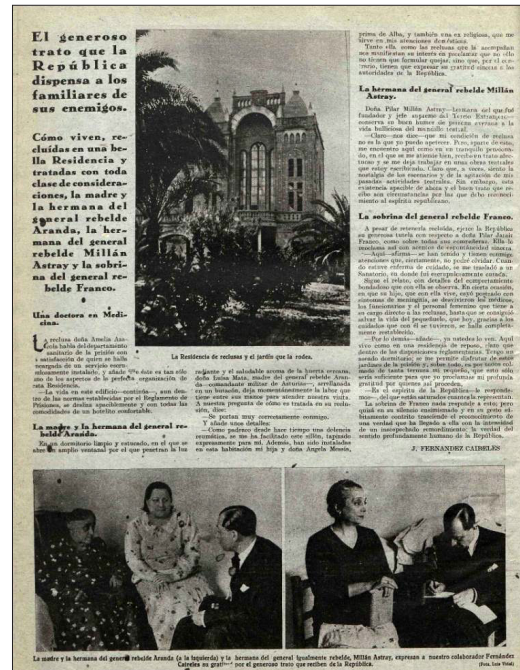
El generoso trato que la República dispensa a los familiares de sus enemigos.

Cómo viven, recluídas en una bella Residencia y tratadas con toda clase de consideraciones, la madre y la hermana del general rebelde Aranda, la hermana del general rebelde Millán Astray y la sobrina del general rebelde Franco.

Una doctora en Medicina.

La reclusa doña Amelia Asensio habla del departamento sanitario de la prisión con la satisfacción de quien se halla encargada de un servicio convenientemente instalado, y añade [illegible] es uno de los aspectos de la perfecta organización de esta Residencia.

—La vida en este edificio—continúa—, aun dentro de las normas establecidas por el Reglamento de Prisiones, se desliza apaciblemente y con todas las comodidades de un hotelito confortable.

La madre y la hermana del general rebelde Aranda.

En un dormitorio limpio y soleado, en el que se abre un amplio ventanal por el que penetran la luz

La Residencia de reclusas y el jardín que la rodea.

radiante y el saludable aroma de la huerta cercana, doña Luisa Mata, madre del general rebelde Aranda—comandante militar de Asturias—, arrellanada en un butacón, deja momentáneamente la labor que tiene entre sus manos para atender nuestra visita. A nuestra pregunta de cómo se trata en su reclusión, dice:

—Se portan muy correctamente conmigo.

Y añade unos detalles:

—Como padezco desde hace tiempo una dolencia reumática, se me ha facilitado este sillón, tapizado expresamente para mí. Además, han sido instaladas en esta habitación mi hija y doña Angela Mesías,

prima de Alba, y también una ex religiosa, que me sirve en mis ocupaciones domésticas.

Tanto ella como las reclusas que le acompañan nos manifiestan su interés en proclamar que no sólo no tienen que formular queja alguna, sino que, por el contrario, tienen que expresar su gratitud sincera a las autoridades de la República.

La hermana del general rebelde Millán Astray.

Doña Pilar Millán Astray—hermana del que fué fundador y jefe supremo del Tercio Extranjero—conserva en buen humor su pronta curiosa a la vida bulliciosa del mundillo teatral.

—Claro—nos dice—que mi condición de reclusa no es la que yo puedo apetecer. Pero, aparte de esto, me encuentro aquí como en un tranquilo retiro, en el que se me atiende bien, y el único trato adecuado y se me deja trabajar en una obra teatral que estoy escribiendo. Claro que, a veces, siento la nostalgia de los escenarios y de la agitación de mis pasadas actividades teatrales. Sin embargo, esta existencia apacible de ahora y el buen trato que recibo son circunstancias por las que debo reconocimiento al espíritu republicano.

La sobrina del general rebelde Franco.

A pesar de referencia nefanda, ya que la República es generosa también con respecto a doña Pilar Jaspe Franco, como sobre todas sus compañeras. Ella lo proclama así con acento de espontaneidad sincera.

—Aquí—afirma—se han tenido y tienen conmigo atenciones que, ciertamente, no podré olvidar. Cuando estuve enferma de cuidado, se me trasladó a un Sanatorio, en donde fuí escrupulosamente cuidada.

Sigue el relato, con detalles del comportamiento bondadoso que con ella se observa. En cierta ocasión, en su hijo, que con ella vive, cayó postrado con síntomas de meningitis, se desvivieron los médicos, los funcionarios y el personal femenino que tiene a su cargo directo a las reclusas, hasta que se consiguió salvar la vida del pequeñuelo, que hoy, gracias a los cuidados que con él se tuvieron, se halla completamente restablecido.

—Por lo demás—añade—, ya ustedes lo ven. Aquí vivo como en una residencia de reposo, claro que dentro de las disposiciones reglamentarias. Tengo un amable dormitorio; se me permite disfrutar de estos jardines de la prisión y, sobre todo, no me siento culpable de tanta tercera mi respeto, que creo que sería suficiente para que no prolongase mi profunda gratitud por quienes así proceden.

—Es el espíritu de la República—le respondemos—, del que están saturadas cuantas la representan.

La sobrina de Franco nada responde a esto; pero quizá en su silencio suspirante y en su gesto últimamente contrito trasciende el reconocimiento de una verdad que ha llegado a ella con la intuición de un inesperado acontecimiento: la verdad del sentido profundamente humano de la República.

J. FERNÁNDEZ CAIRELES

La madre y la hermana del general rebelde Aranda (a la izquierda) y la hermana del general igualmente rebelde, Millán Astray, expresan a nuestro colaborador Fernández Caireles su gratitud por el generoso trato que reciben de la República.
(Foto. Luis Vidal)